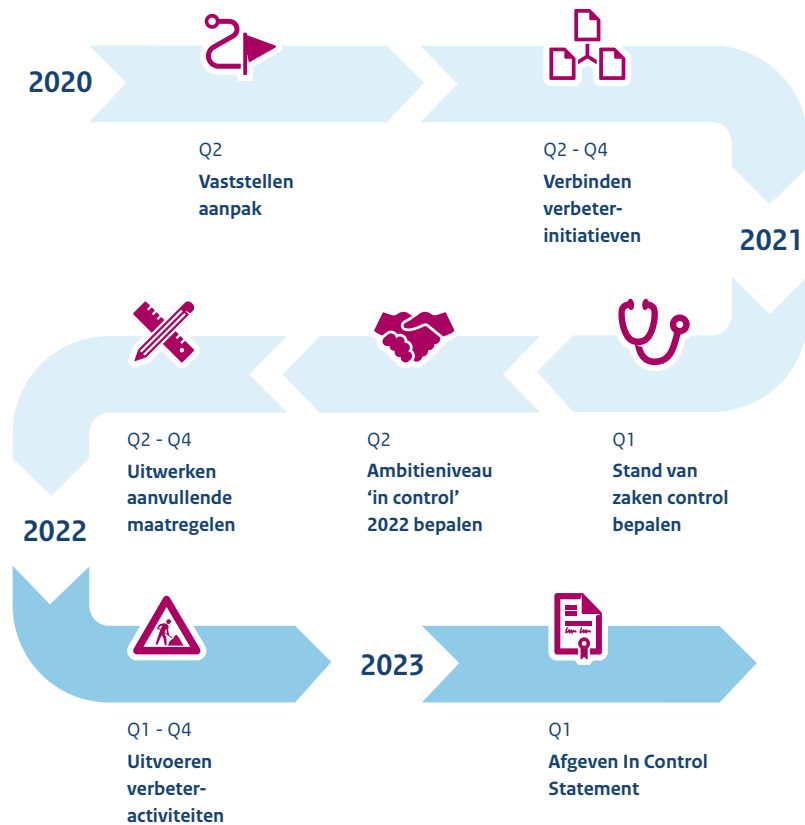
2020

Q2
Vaststellen aanpak

Q2 - Q4
Verbinden verbeter-initiatieven

2021

Q2 - Q4
Uitwerken aanvullende maatregelen

Q2
Ambitieniveau 'in control' 2022 bepalen

Q1
Stand van zaken control bepalen

2022

2023

Q1 - Q4
Uitvoeren verbeter-activiteiten

Q1
Afgeven In Control Statement